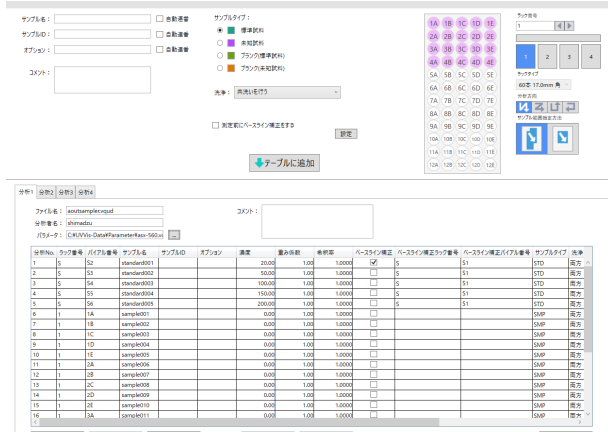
サンプル名： 自動連番
サンプルID： 自動連番
オプション： 自動連番
コメント：

サンプルタイプ：
標準試料
未知試料
ブランク(標準試料)
ブランク(未知試料)

洗浄： 両洗いを行う

測定前にベースライン補正をする
設定

テーブルに追加

| 1A | 1B | 1C | 1D | 1E |
|---|---|---|---|---|
| 2A | 2B | 2C | 2D | 2E |
| 3A | 3B | 3C | 3D | 3E |
| 4A | 4B | 4C | 4D | 4E |
| 5A | 5B | 5C | 5D | 5E |
| 6A | 6B | 6C | 6D | 6E |
| 7A | 7B | 7C | 7D | 7E |
| 8A | 8B | 8C | 8D | 8E |
| 9A | 9B | 9C | 9D | 9E |
| 10A | 10B | 10C | 10D | 10E |
| 11A | 11B | 11C | 11D | 11E |
| 12A | 12B | 12C | 12D | 12E |

ラック番号
1
1 2 3 4
ラックタイプ
60本 17.0mm 角
分析方向
サンプル配置指定方法

分析1 分析2 分析3 分析4

ファイル名： aoutsamplevqud
分析者名： shimadzu
パラメータ： C:¥UVVis-Data¥Parameter¥asx-560.vi ...
コメント：

| 分析No. | ラック番号 | バイアル番号 | サンプル名 | サンプルID | オプション | 濃度 | 重み係数 | 希釈率 | ベースライン補正 | ベースライン補正ラック番号 | ベースライン補正バイアル番号 | サンプルタイプ | 洗浄 |
|---|---|---|---|---|---|---|---|---|---|---|---|---|---|
| 1 | S | S2 | standard001 | | | 20.00 | 1.00 | 1.0000 | ✓ | S | S1 | STD | 両方 |
| 2 | S | S3 | standard002 | | | 50.00 | 1.00 | 1.0000 | | S | S1 | STD | 両方 |
| 3 | S | S4 | standard003 | | | 100.00 | 1.00 | 1.0000 | | S | S1 | STD | 両方 |
| 4 | S | S5 | standard004 | | | 150.00 | 1.00 | 1.0000 | | S | S1 | STD | 両方 |
| 5 | S | S6 | standard005 | | | 200.00 | 1.00 | 1.0000 | | S | S1 | STD | 両方 |
| 6 | 1 | 1A | sample001 | | | 0.00 | 1.00 | 1.0000 | | | | SMP | 両方 |
| 7 | 1 | 1B | sample002 | | | 0.00 | 1.00 | 1.0000 | | | | SMP | 両方 |
| 8 | 1 | 1C | sample003 | | | 0.00 | 1.00 | 1.0000 | | | | SMP | 両方 |
| 9 | 1 | 1D | sample004 | | | 0.00 | 1.00 | 1.0000 | | | | SMP | 両方 |
| 10 | 1 | 1E | sample005 | | | 0.00 | 1.00 | 1.0000 | | | | SMP | 両方 |
| 11 | 1 | 2A | sample006 | | | 0.00 | 1.00 | 1.0000 | | | | SMP | 両方 |
| 12 | 1 | 2B | sample007 | | | 0.00 | 1.00 | 1.0000 | | | | SMP | 両方 |
| 13 | 1 | 2C | sample008 | | | 0.00 | 1.00 | 1.0000 | | | | SMP | 両方 |
| 14 | 1 | 2D | sample009 | | | 0.00 | 1.00 | 1.0000 | | | | SMP | 両方 |
| 15 | 1 | 2E | sample010 | | | 0.00 | 1.00 | 1.0000 | | | | SMP | 両方 |
| 16 | 1 | 3A | sample011 | | | 0.00 | 1.00 | 1.0000 | | | | SMP | 両方 |